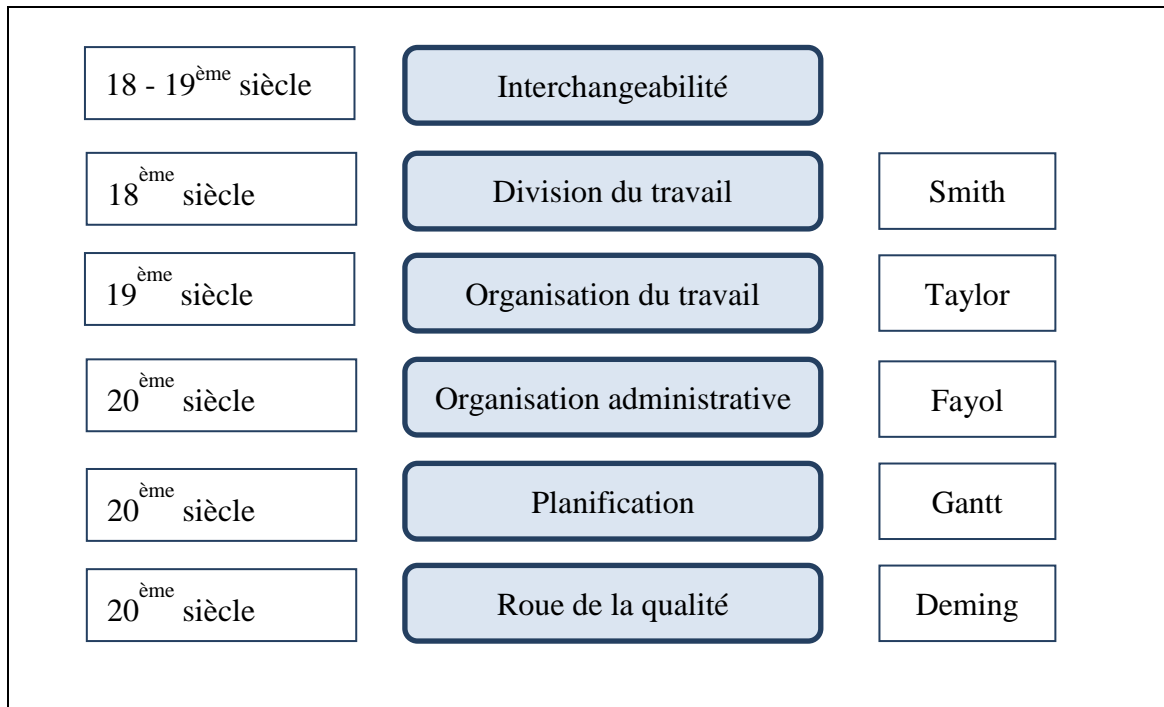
18 - 19$^{ème}$ siècle

Interchangeabilité

18$^{ème}$ siècle

Division du travail

Smith

19$^{ème}$ siècle

Organisation du travail

Taylor

20$^{ème}$ siècle

Organisation administrative

Fayol

20$^{ème}$ siècle

Planification

Gantt

20$^{ème}$ siècle

Roue de la qualité

Deming